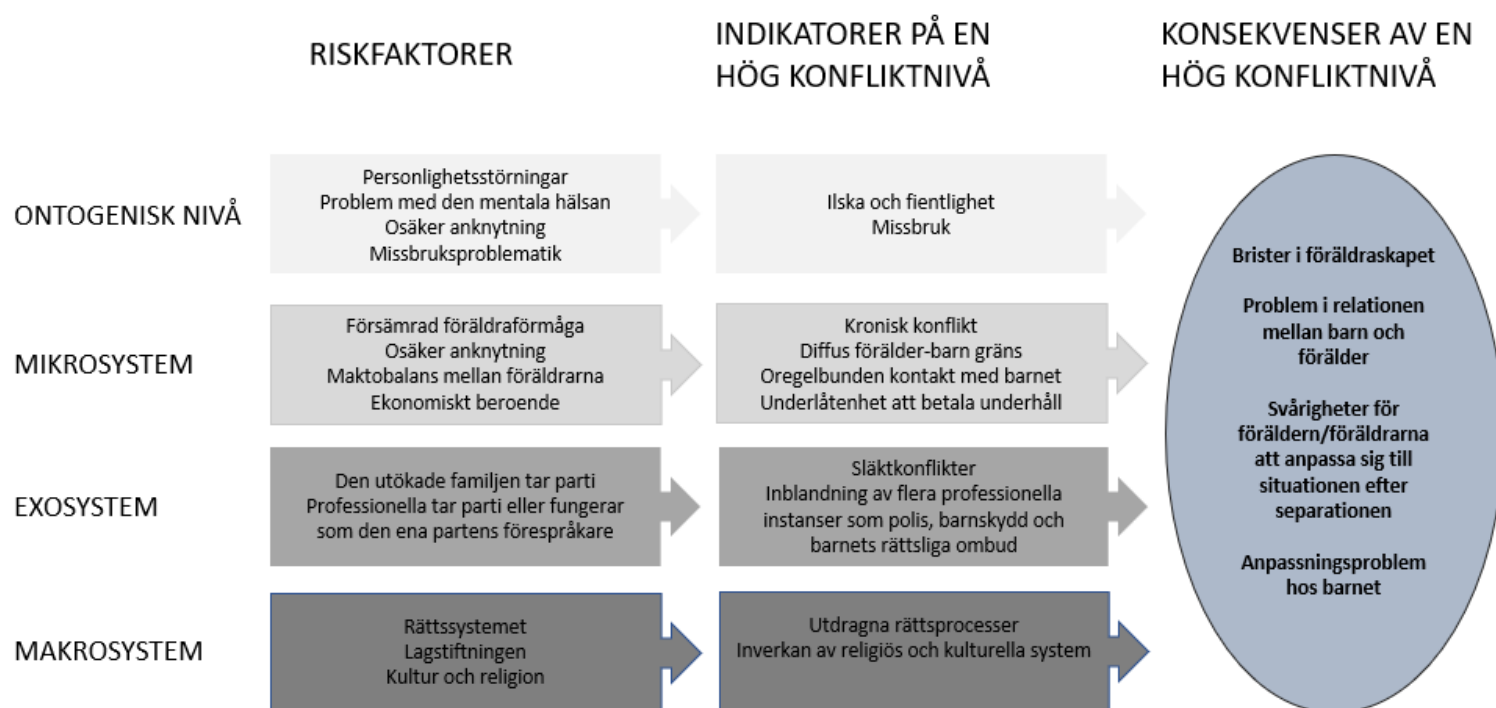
RISKFAKTORER

INDIKATORER PÅ EN HÖG KONFLIKTNIVÅ

KONSEKVENSER AV EN HÖG KONFLIKTNIVÅ

ONTOGENISK NIVÅ

Personlighetsstörningar
Problem med den mentala hälsan
Osäker anknytning
Missbruksproblematik

Ilska och fientlighet
Missbruk

MIKROSYSTEM

Försämrad föräldraförmåga
Osäker anknytning
Maktobalans mellan föräldrarna
Ekonomiskt beroende

Kronisk konflikt
Diffus förälder-barn gräns
Oregelbunden kontakt med barnet
Underlåtenhet att betala underhåll

EXOSYSTEM

Den utökade familjen tar parti
Professionella tar parti eller fungerar som den ena partens förespråkare

Släktkonflikter
Inblandning av flera professionella instanser som polis, barnskydd och barnets rättsliga ombud

MAKROSYSTEM

Rättssystemet
Lagstiftningen
Kultur och religion

Utdragna rättsprocesser
Inverkan av religiös och kulturella system

Brister i föräldraskapet

Problem i relationen mellan barn och förälder

Svårigheter för föräldern/föräldrarna att anpassa sig till situationen efter separationen

Anpassningsproblem hos barnet